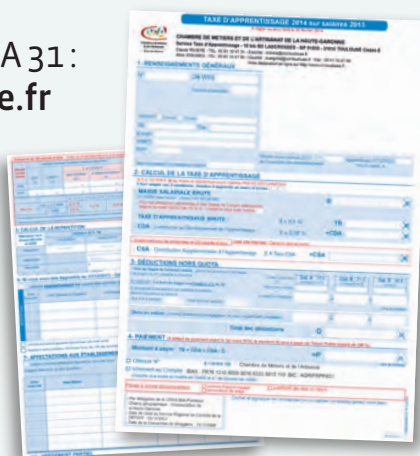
A 31:
e.fr

TAXE D'APPRENTISSAGE 2014 sur salaires 2013

CHAMBRE DE METIERS ET DE L'ARTISANAT DE LA HAUTE-GARONNE

1. RENSEIGNEMENTS GÉNÉRAUX

2. CALCUL DE LA TAXE D'APPRENTISSAGE

MASSE SALARIALE BRUTE

TAXE D'APPRENTISSAGE BRUTE

CSA

3. DÉDUCTIONS HORS QUOTA

Total des déductions

4. PAIEMENT

Montant à payer

Chambre de Métiers et de l'Artisanat

5. AFFECTATIONS AUX ÉTABLISSEMENTS

3. CALCUL DE LA RÉPARTITION